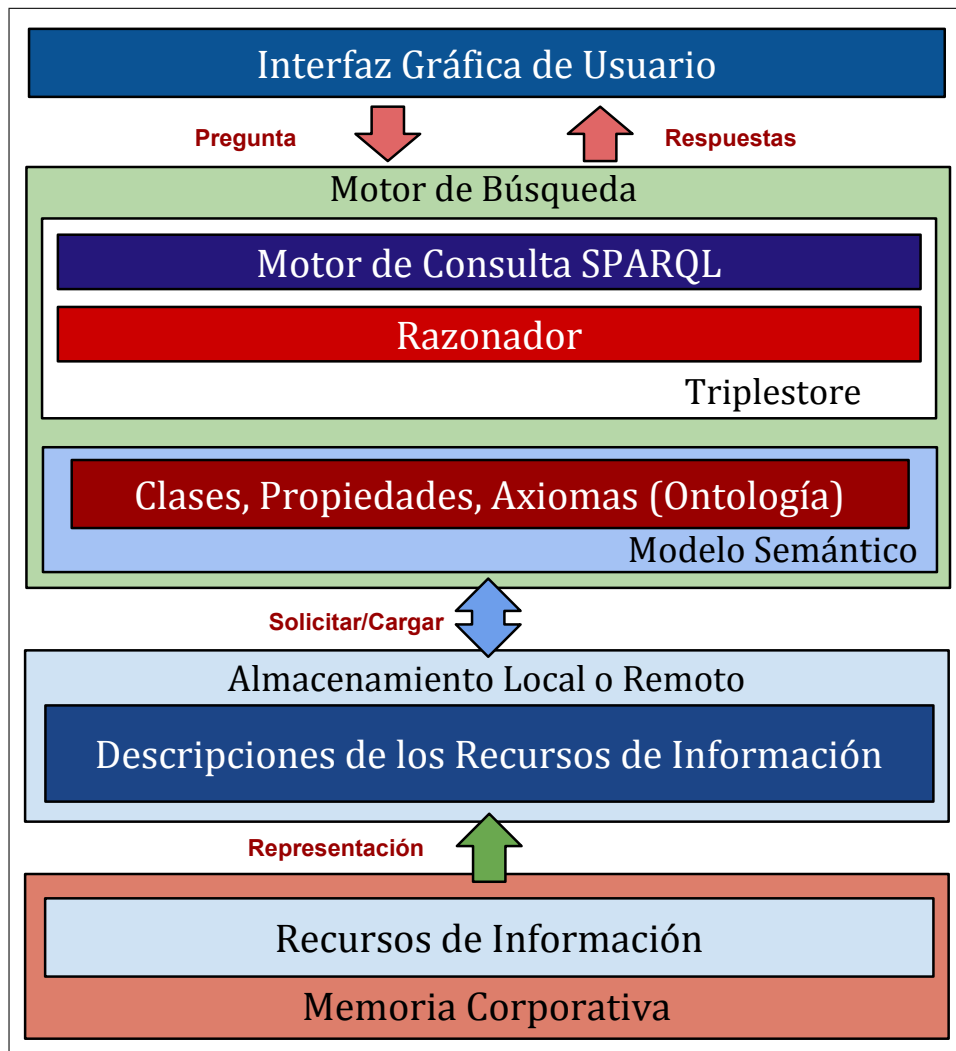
Interfaz Gráfica de Usuario

Pregunta

Respuestas

Motor de Búsqueda

Motor de Consulta SPARQL

Razonador

Triplestore

Clases, Propiedades, Axiomas (Ontología)

Modelo Semántico

Solicitar/Cargar

Almacenamiento Local o Remoto

Descripciones de los Recursos de Información

Representación

Recursos de Información

Memoria Corporativa